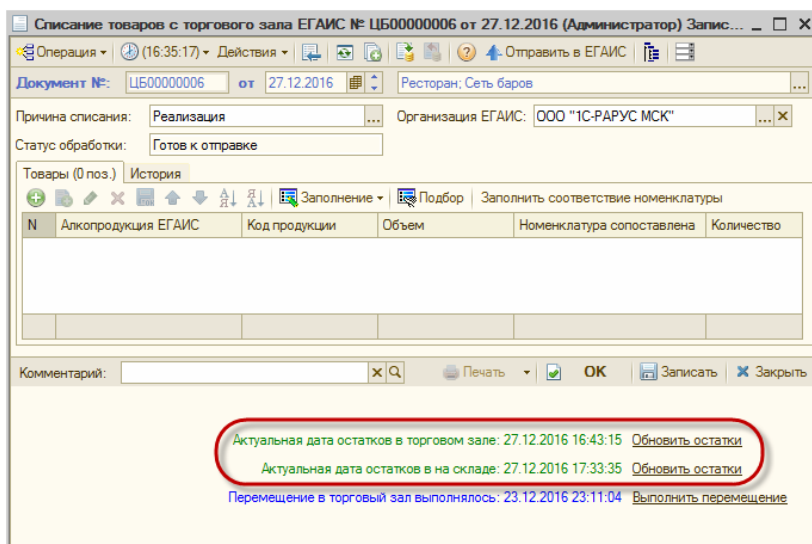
Списание товаров с торгового зала ЕГАИС № ЦБ00000006 от 27.12.2016 (Администратор) Запис... _ □ ×

Операция ▾ | (16:35:17) ▾ Действия ▾ | Отправить в ЕГАИС |

Документ №: ЦБ00000006 от 27.12.2016 Ресторан; Сеть баров ...

Причина списания: Реализация ... Организация ЕГАИС: ООО "1С-РАРУС МСК" ... ×

Статус обработки: Готов к отправке

Товары (0 поз.) | История

Заполнение ▾ | Подбор | Заполнить соответствие номенклатуры

| N | Алкопродукция ЕГАИС | Код продукции | Объем | Номенклатура сопоставлена | Количество |
|---|---|---|---|---|---|
| | | | | | |

Комментарий: × Печать ▾ OK Записать × Закрыть

Актуальная дата остатков в торговом зале: 27.12.2016 16:43:15 Обновить остатки

Актуальная дата остатков в на складе: 27.12.2016 17:33:35 Обновить остатки

Перемещение в торговый зал выполнялось: 23.12.2016 23:11:04 Выполнить перемещение